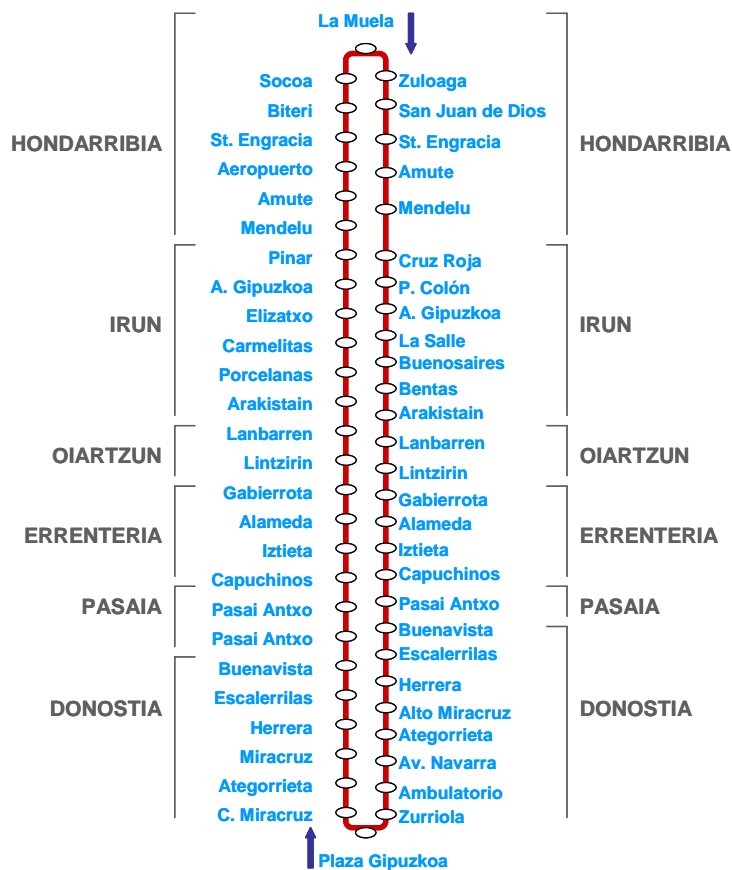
La Muela

HONDARRIBIA

Socoa
Biteri
St. Engracia
Aeropuerto
Amute
Mendelu

IRUN

Pinar
A. Gipuzkoa
Elizatxo
Carmelitas
Porcelanas
Arakistain

OIARTZUN

Lanbarren
Lintzirin

ERRENTERIA

Gabierrota
Alameda
Iztieta
Capuchinos

PASAIA

Pasai Antxo
Pasai Antxo

DONOSTIA

Buenavista
Escalerrilas
Herrera
Miracruz
Ategorrieta
C. Miracruz

Zuloaga
San Juan de Dios
St. Engracia
Amute
Mendelu

HONDARRIBIA

Cruz Roja
P. Colón
A. Gipuzkoa
La Salle
Buenosaires
Bentas
Arakistain

IRUN

Lanbarren
Lintzirin

OIARTZUN

Gabierrota
Alameda
Iztieta
Capuchinos

ERRENTERIA

Pasai Antxo

PASAIA

Buenavista
Escalerrilas
Herrera
Alto Miracruz
Ategorrieta
Av. Navarra
Ambulatorio
Zurriola

DONOSTIA

Plaza Gipuzkoa